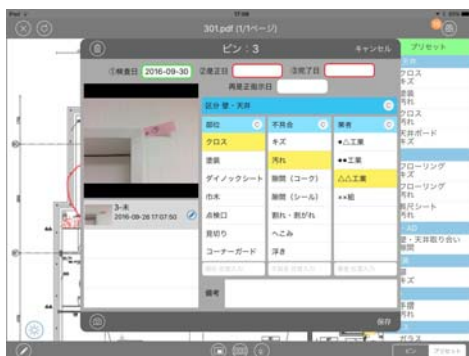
301.pdf (1/1ページ)

ピン：3
キャンセル

①検査日 2016-09-30 ②是正日 ③完了日
再是正指示日

区分 壁・天井

部位
クロス
塗装
ダイノックシート
巾木
点検口
見切り
コーナーガード

不具合
キズ
汚れ
隙間（コーク）
隙間（シール）
割れ・剥がれ
へこみ
浮き

業者
●△工業
●●工業
△△工業
××組

3-未
2016-09-26 17:07:50

備考

保存

プリセット
クロス
キズ
塗装
汚れ
クロス
汚れ
天井ボード
キズ
フローリング
キズ
フローリング
汚れ
長尺シート
キズ
壁・天井取り合い
隙間
手摺
汚れ
ガラス
プリセット